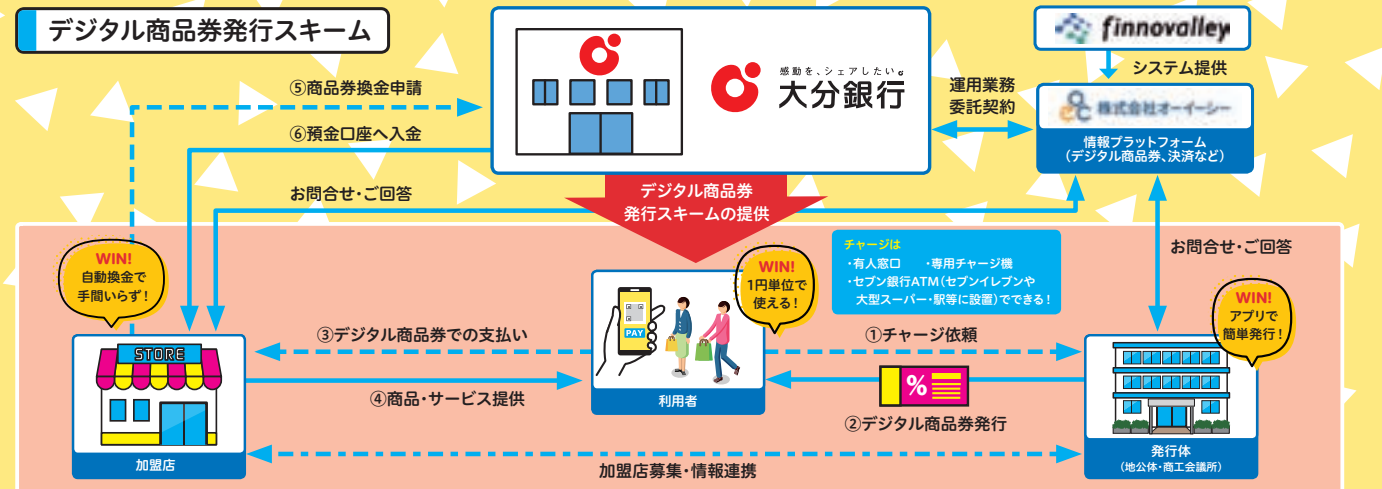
デジタル商品券発行スキーム

感動を、シェアしたい。
大分銀行

finnovalley
システム提供

運用業務委託契約

株式会社オーイーシー
情報プラットフォーム
(デジタル商品券、決済など)

⑤商品券換金申請
⑥預金口座へ入金
お問合せ・ご回答

デジタル商品券
発行スキームの提供

お問合せ・ご回答

WIN!
自動換金で
手間いらず!

チャージは
・有人窓口　・専用チャージ機
・セブン銀行ATM(セブンイレブンや大型スーパー・駅等に設置)でできる!

WIN!
1円単位で
使える!

WIN!
アプリで
簡単発行!

STORE
PAY
%

③デジタル商品券での支払い
①チャージ依頼
④商品・サービス提供
②デジタル商品券発行

加盟店
利用者
発行体
(地公体・商工会議所)

加盟店募集・情報連携